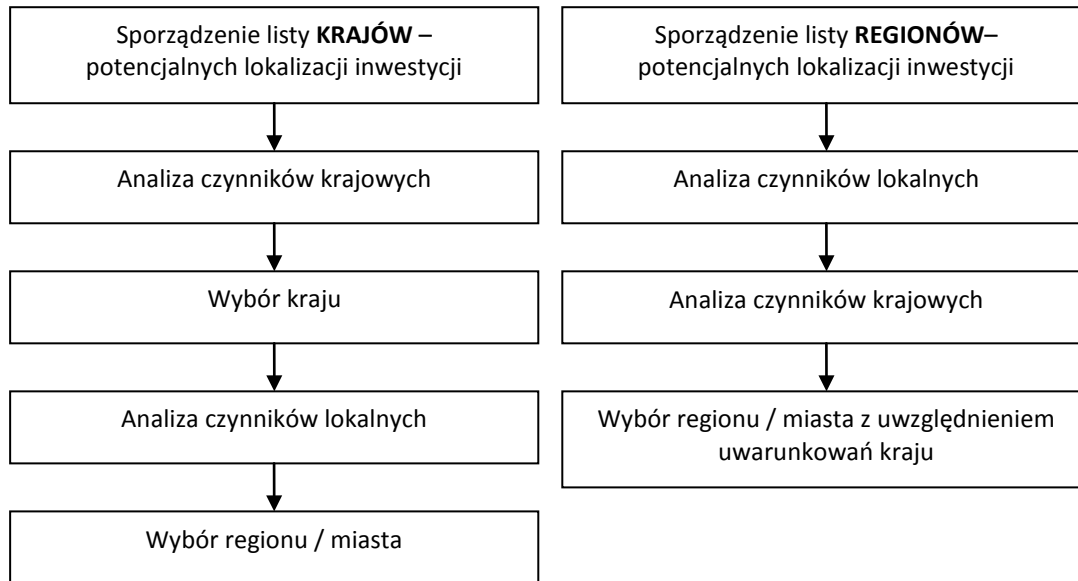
Sporządzenie listy **KRAJÓW** – potencjalnych lokalizacji inwestycji

Analiza czynników krajowych

Wybór kraju

Analiza czynników lokalnych

Wybór regionu / miasta

Sporządzenie listy **REGIONÓW**– potencjalnych lokalizacji inwestycji

Analiza czynników lokalnych

Analiza czynników krajowych

Wybór regionu / miasta z uwzględnieniem uwarunkowań kraju